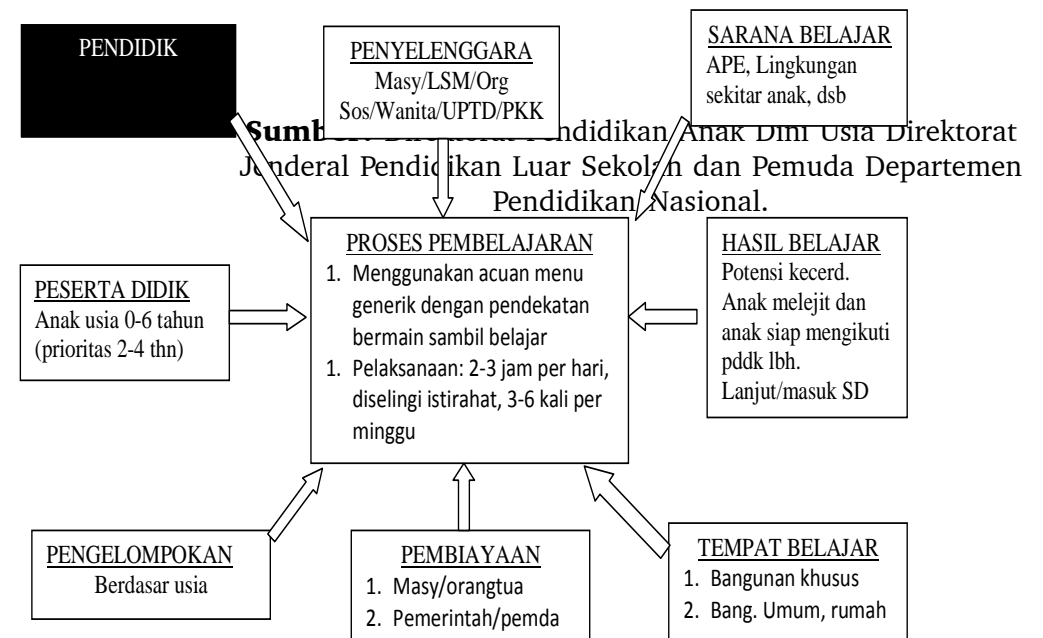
PENDIDIK

PENYELENGGARA
Masy/LSM/Org Sos/Wanita/UPTD/PKK

SARANA BELAJAR
APE, Lingkungan sekitar anak, dsb

**Sumber**: Direktorat Pendidikan Anak Dini Usia Direktorat Jenderal Pendidikan Luar Sekolah dan Pemuda Departemen Pendidikan Nasional.

PESERTA DIDIK
Anak usia 0-6 tahun (prioritas 2-4 thn)

PROSES PEMBELAJARAN
1. Menggunakan acuan menu generik dengan pendekatan bermain sambil belajar
1. Pelaksanaan: 2-3 jam per hari, diselingi istirahat, 3-6 kali per minggu

HASIL BELAJAR
Potensi kecerd. Anak melejit dan anak siap mengikuti pddk lbh. Lanjut/masuk SD

PENGELOMPOKAN
Berdasar usia

PEMBIAYAAN
1. Masy/orangtua
2. Pemerintah/pemda

TEMPAT BELAJAR
1. Bangunan khusus
2. Bang. Umum, rumah